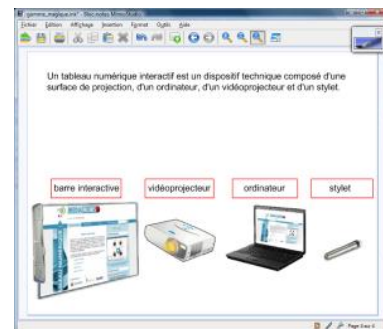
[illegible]
Fichier Édition Affichage Insertion Format Outils Aide

Un tableau numérique interactif est un dispositif technique composé d'une surface de projection, d'un ordinateur, d'un vidéoprojecteur et d'un stylet.

barre interactive
vidéoprojecteur
ordinateur
stylet

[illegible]